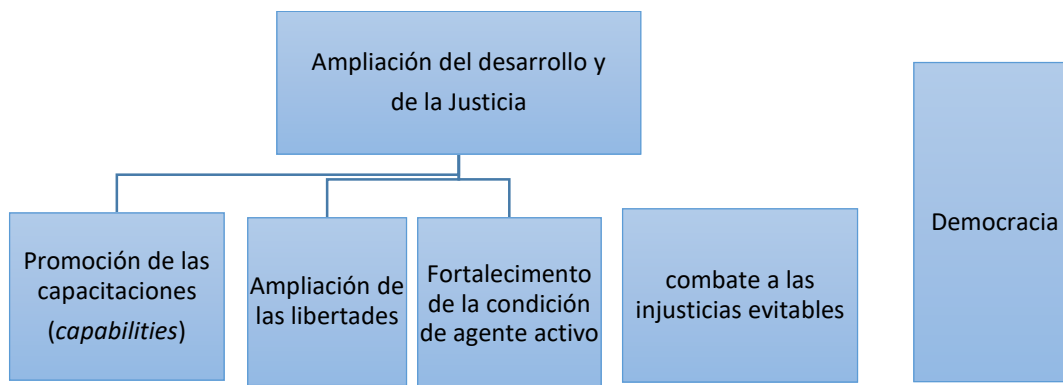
Ampliación del desarrollo y de la Justicia

Promoción de las capacitaciones (*capabilities*)

Ampliación de las libertades

Fortalecimento de la condición de agente activo

combate a las injusticias evitables

Democracia